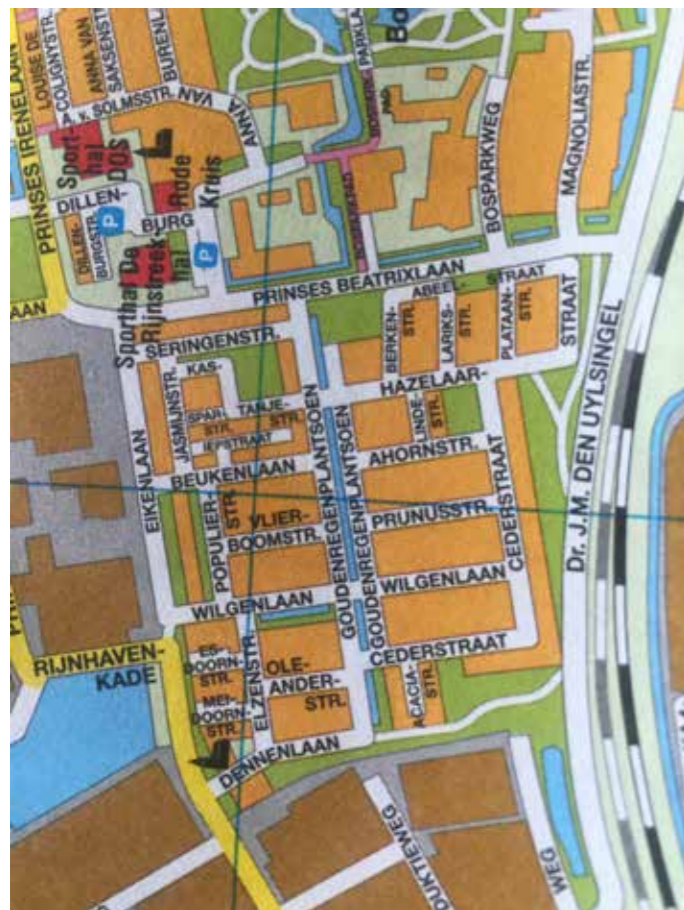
LOUISE DE COLIGNYSTR.
ANNA VAN SAKSENSTR.
BUREN
A. v. SOLMSSTR.
ANNA VAN
PRINSES IRENELAAN
Sporthal DOS
Rode Kruis
DILLEN-
BURG
DILLENBURGSTR.
P
P
Sporthal De Rijnstreek
BOSPARKWEG
MAGNOLIASTR.
PRINSES BEATRIXLAAN
ABEEL-
STRAAT
SERINGENSTR.
BERKENSTR.
LARIKSSTR.
PLATAANSTRAAT
KAS-
JASMIJNSTR.
SPAR-
STR.
TAMLIE-
STR.
IEPSTRAAT
HAZELAAR-
LINDESTR.
AHORNSTR.
EIKENLAAN
BEUKENLAAN
POPULIERSTR.
VLIER-
BOOMSTR.
GOUDENREGENPLANTSOEN
GOUDENREGENPLANTSOEN
PRUNUSSTR.
CEDERSTRAAT
Dr. J.M. DEN UYLSINGEL
WILGENLAAN
WILGENLAAN
RIJNHAVEN-
KADE
ESDOORNSTR.
ELZENSTR.
OLE-
ANDER-
STR.
CEDERSTRAAT
MEI-
DOORN-
STR.
ACACIASTR.
DENNENLAAN
DUKTIEWEG
WEG